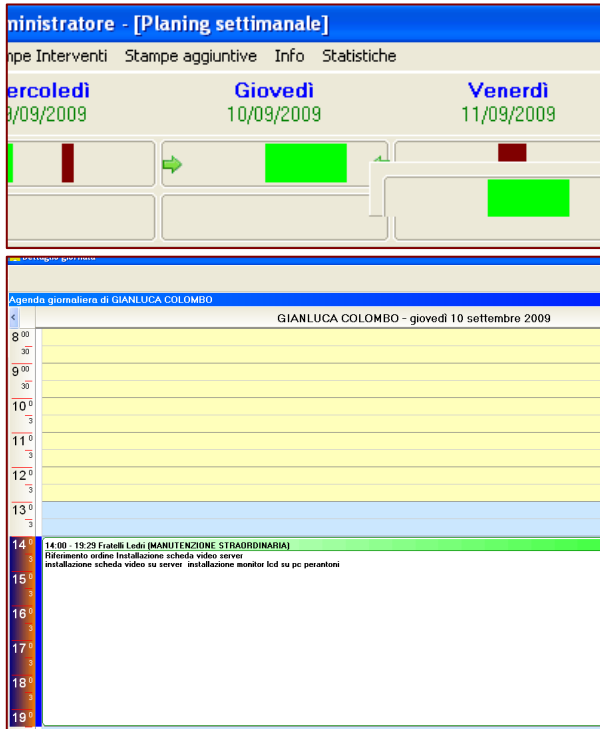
ministratore - [Planing settimanale]

mpe Interventi Stampe aggiuntive Info Statistiche

ercoledì
/09/2009

Giovedì
10/09/2009

Venerdì
11/09/2009

Dettaglio giornata

Agenda giornaliera di GIANLUCA COLOMBO

GIANLUCA COLOMBO - giovedì 10 settembre 2009

8 00
30
9 00
30
10 0
3
11 0
3
12 0
3
13 0
3
14 0
3
15 0
3
16 0
3
17 0
3
18 0
3
19 0

14:00 - 19:29 Fratelli Ledri (MANUTENZIONE STRAORDINARIA)
Riferimento ordine Installazione scheda video server
installazione scheda video su server installazione monitor lcd su pc perantoni